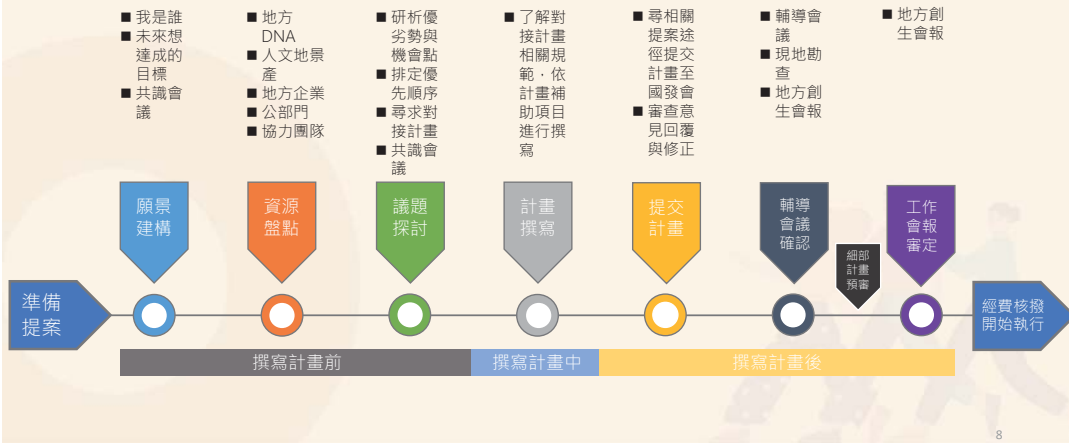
■ 我是誰
■ 未來想達成的目標
■ 共識會議

■ 地方DNA
■ 人文地景產
■ 地方企業
■ 公部門
■ 協力團隊

■ 研析優劣勢與機會點
■ 排定優先順序
■ 尋求對接計畫
■ 共識會議

■ 了解對接計畫相關規範，依計畫補助項目進行撰寫

■ 尋相關提案途徑提交計畫至國發會
■ 審查意見回覆與修正

■ 輔導會議
■ 現地勘查
■ 地方創生會報

■ 地方創生會報

願景建構

資源盤點

議題探討

計畫撰寫

提交計畫

輔導會議確認

細部計畫預審

工作會報審定

準備提案

經費核撥開始執行

撰寫計畫前

撰寫計畫中

撰寫計畫後

8